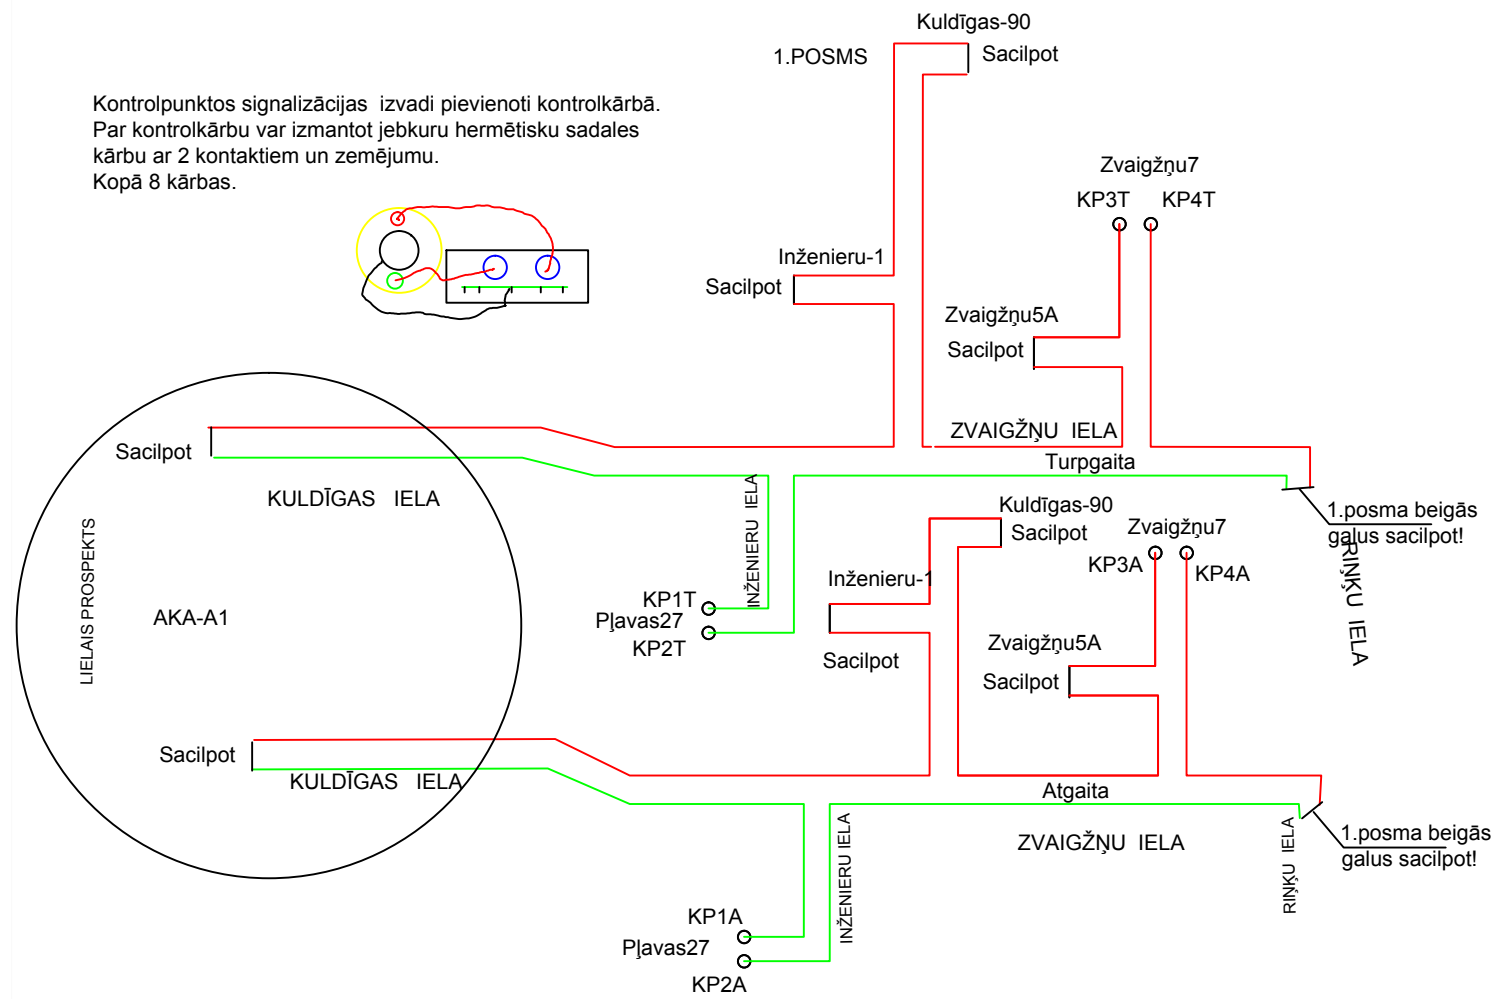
Kuldīgas-90
1.POSMS
Sacilpot

Kontrolpunktos signalizācijas izvadi pievienoti kontrolkārbā.
Par kontrolkārbu var izmantot jebkuru hermētisku sadales kārbu ar 2 kontaktiem un zemējumu.
Kopā 8 kārbas.

Zvaigžņu7
KP3T KP4T

Inženieru-1
Sacilpot

Zvaigžņu5A
Sacilpot

ZVAIGŽŅU IELA
Turpgaita

Sacilpot
KULDĪGAS IELA

1.posma beigās galus sacilpot!

RIŅĶU IELA

Kuldīgas-90
Sacilpot
Zvaigžņu7
KP3A
KP4A

INŽENIERU IELA

KP1T
Pļavas27
KP2T

Inženieru-1

LIELAIS PROSPEKTS

AKA-A1

Sacilpot

Zvaigžņu5A
Sacilpot

Sacilpot
KULDĪGAS IELA

Atgaita

ZVAIGŽŅU IELA

1.posma beigās galus sacilpot!

RIŅĶU IELA

INŽENIERU IELA

KP1A
Pļavas27
KP2A